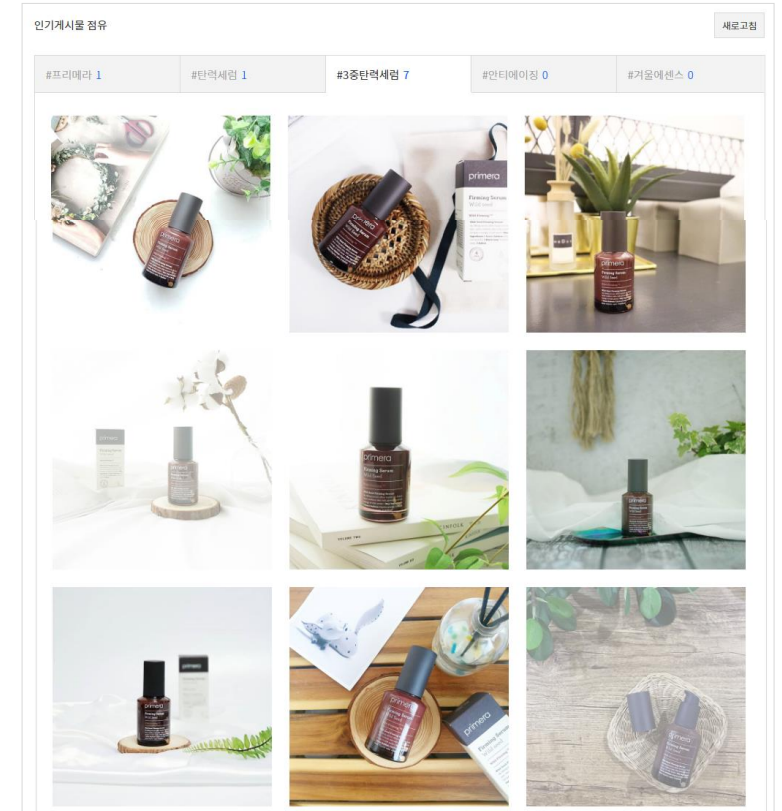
인기게시물 점유

새로고침

#프리메라 1 | #탄력세럼 1 | #3중탄력세럼 7 | #안티에이징 0 | #겨울에센스 0

primera

Firming Serum

primera

Firming Serum

primera

primera

Firming Serum

primera

primera

Firming Serum

primera

Firming Serum